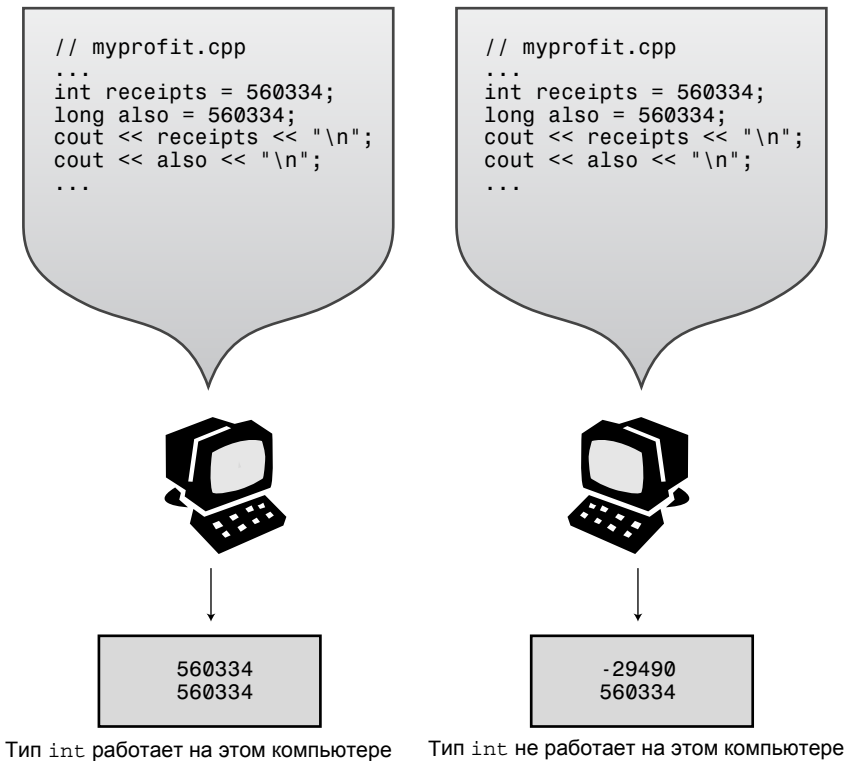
// myprofit.cpp
...
int receipts = 560334;
long also = 560334;
cout << receipts << "\n";
cout << also << "\n";
...

560334
560334

Тип int работает на этом компьютере

// myprofit.cpp
...
int receipts = 560334;
long also = 560334;
cout << receipts << "\n";
cout << also << "\n";
...

-29490
560334

Тип int не работает на этом компьютере